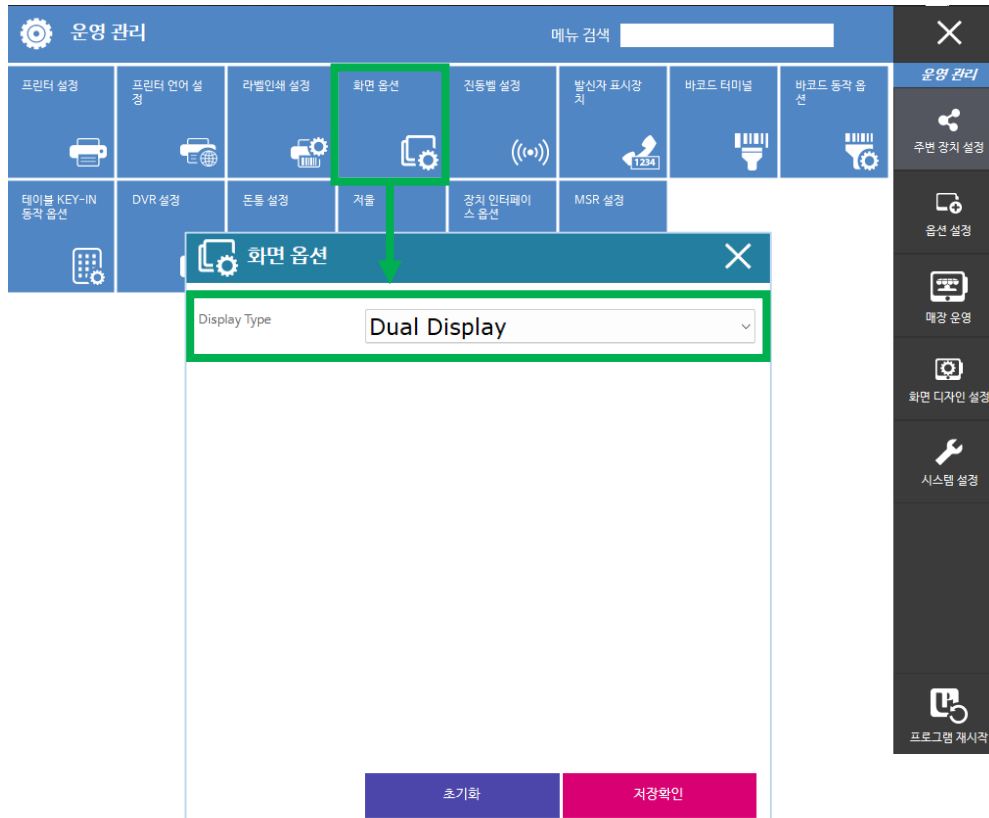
운영 관리

메뉴 검색

프린터 설정

프린터 언어 설정

라벨인쇄 설정

화면 옵션

진동벨 설정

발신자 표시장치

1234

바코드 터미널

바코드 동작 옵션

테이블 KEY-IN 동작 옵션

DVR 설정

돈통 설정

저울

장치 인터페이스 옵션

MSR 설정

화면 옵션

Display Type

Dual Display

초기화

저장확인

운영 관리

주변 장치 설정

옵션 설정

매장 운영

화면 디자인 설정

시스템 설정

프로그램 재시작